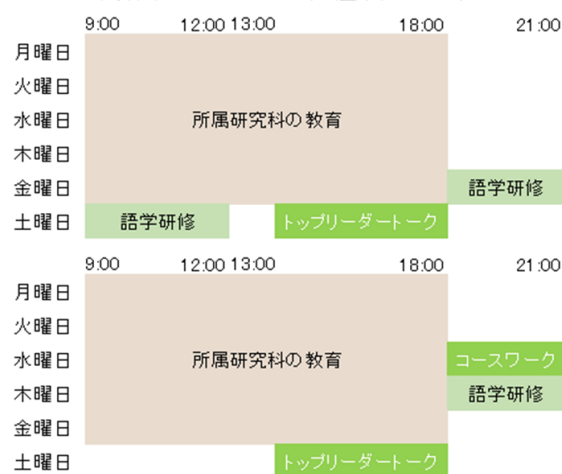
9:00 12:00 13:00 18:00 21:00

月曜日
火曜日
水曜日
木曜日
金曜日
土曜日

所属研究科の教育

語学研修

語学研修

トップリーダートーク

9:00 12:00 13:00 18:00 21:00

月曜日
火曜日
水曜日
木曜日
金曜日
土曜日

所属研究科の教育

コースワーク

語学研修

トップリーダートーク